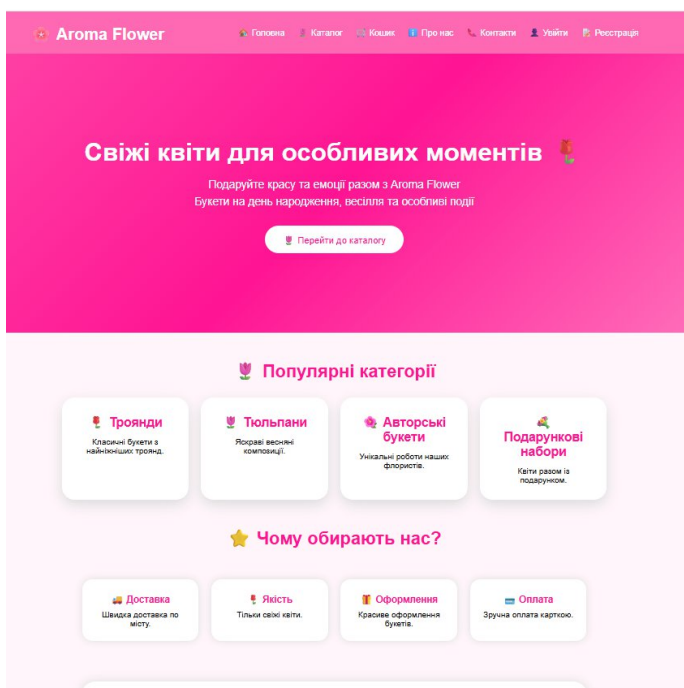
Aroma Flower

Головна Каталог Кошик Про нас Контакти Увійти Реєстрація

Свіжі квіти для особливих моментів

Подаруйте красу та емоції разом з Aroma Flower
Букети на день народження, весілля та особливі події

Перейти до каталогу

Популярні категорії

Троянди
Класичні букети з найніжніших троянд.

Тюльпани
Яскраві весняні композиції.

Авторські букети
Унікальні роботи наших флористів.

Подарункові набори
Квіти разом із подарунком.

Чому обирають нас?

Доставка
Швидка доставка по місту.

Якість
Тільки свіжі квіти.

Оформлення
Красиве оформлення букетів.

Оплата
Зручна оплата карткою.